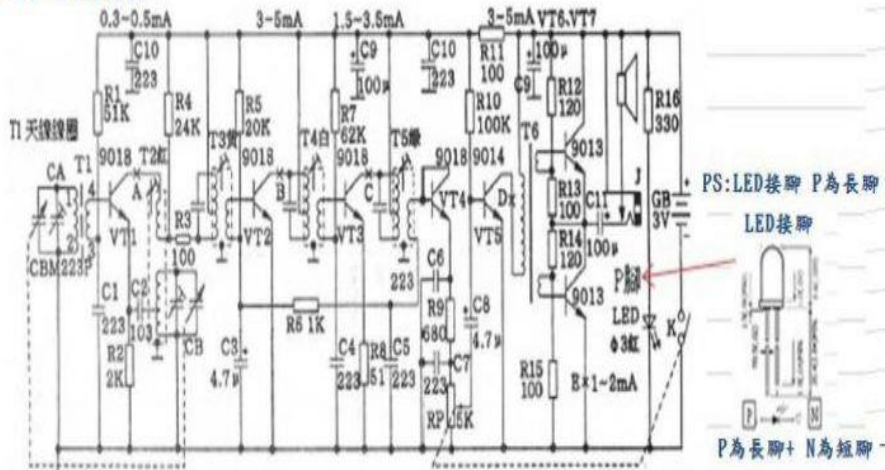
0.3~0.5mA 3~5mA 1.5~3.5mA 3~5mA VT6.VT7

C10 223 C9 100μ C10 223 R11 100 C9 100μ

R1 51K R4 24K R5 20K R7 62K R10 100K R12 120 R16 330

T1 天線線圈

T1 9018 T2紅 T3黄 9018 T4白 9018 T5綠 9018 9014 T6 9013

CA A B C D J

VT1 R3 100 VT2 VT3 VT4 VT5 R13 100 C11 100μ GB 3V

CBM223P C1 223 C2 103 CB R2 2K C3 4.7μ R6 1K C4 223 R8 51 C5 223 223 C6 R9 680 C8 4.7μ 223 C7 RP 5K R14 120 9013 P腳 LED Φ3紅 K R15 100 E 1~2mA

PS:LED接腳 P為長腳

LED接腳

P N

P為長腳+ N為短腳 -